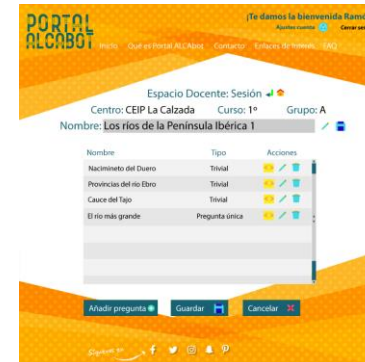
PORTAL ALCABOT

¡Te damos la bienvenida Ramo

Ajustes cuenta

Cerrar se

Inicio

Qué es Portal ALCAbot

Contacto

Enlaces de interés

FAQ

Espacio Docente: Sesión

Centro: CEIP La Calzada

Curso: 1º

Grupo: A

Nombre: Los ríos de la Península Ibérica 1

| Nombre | Tipo | Acciones |
|---|---|---|
| Nacimineto del Duero | Trivial | |
| Provincias del río Ebro | Trivial | |
| Cauce del Tajo | Trivial | |
| El río más grande | Pregunta única | |

Añadir pregunta

Guardar

Cancelar

Síguenos en